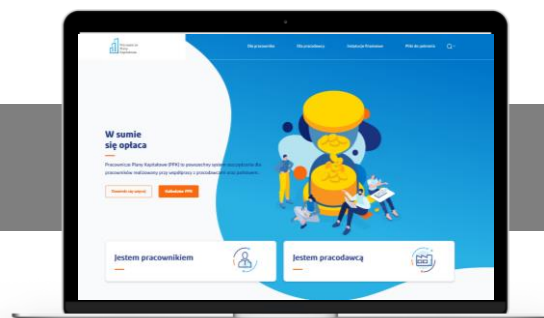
Dla pracowników Dla pracodawcy Instytucje finansowe Plik do pobrania

W sumie się opłaca

Pracownicze Plany Kapitałowe (PPK) to powszechny system oszczędzania dla pracowników realizowany przy współpracy z pracodawcami oraz państwem.

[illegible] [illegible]

Jestem pracownikiem

Jestem pracodawcą